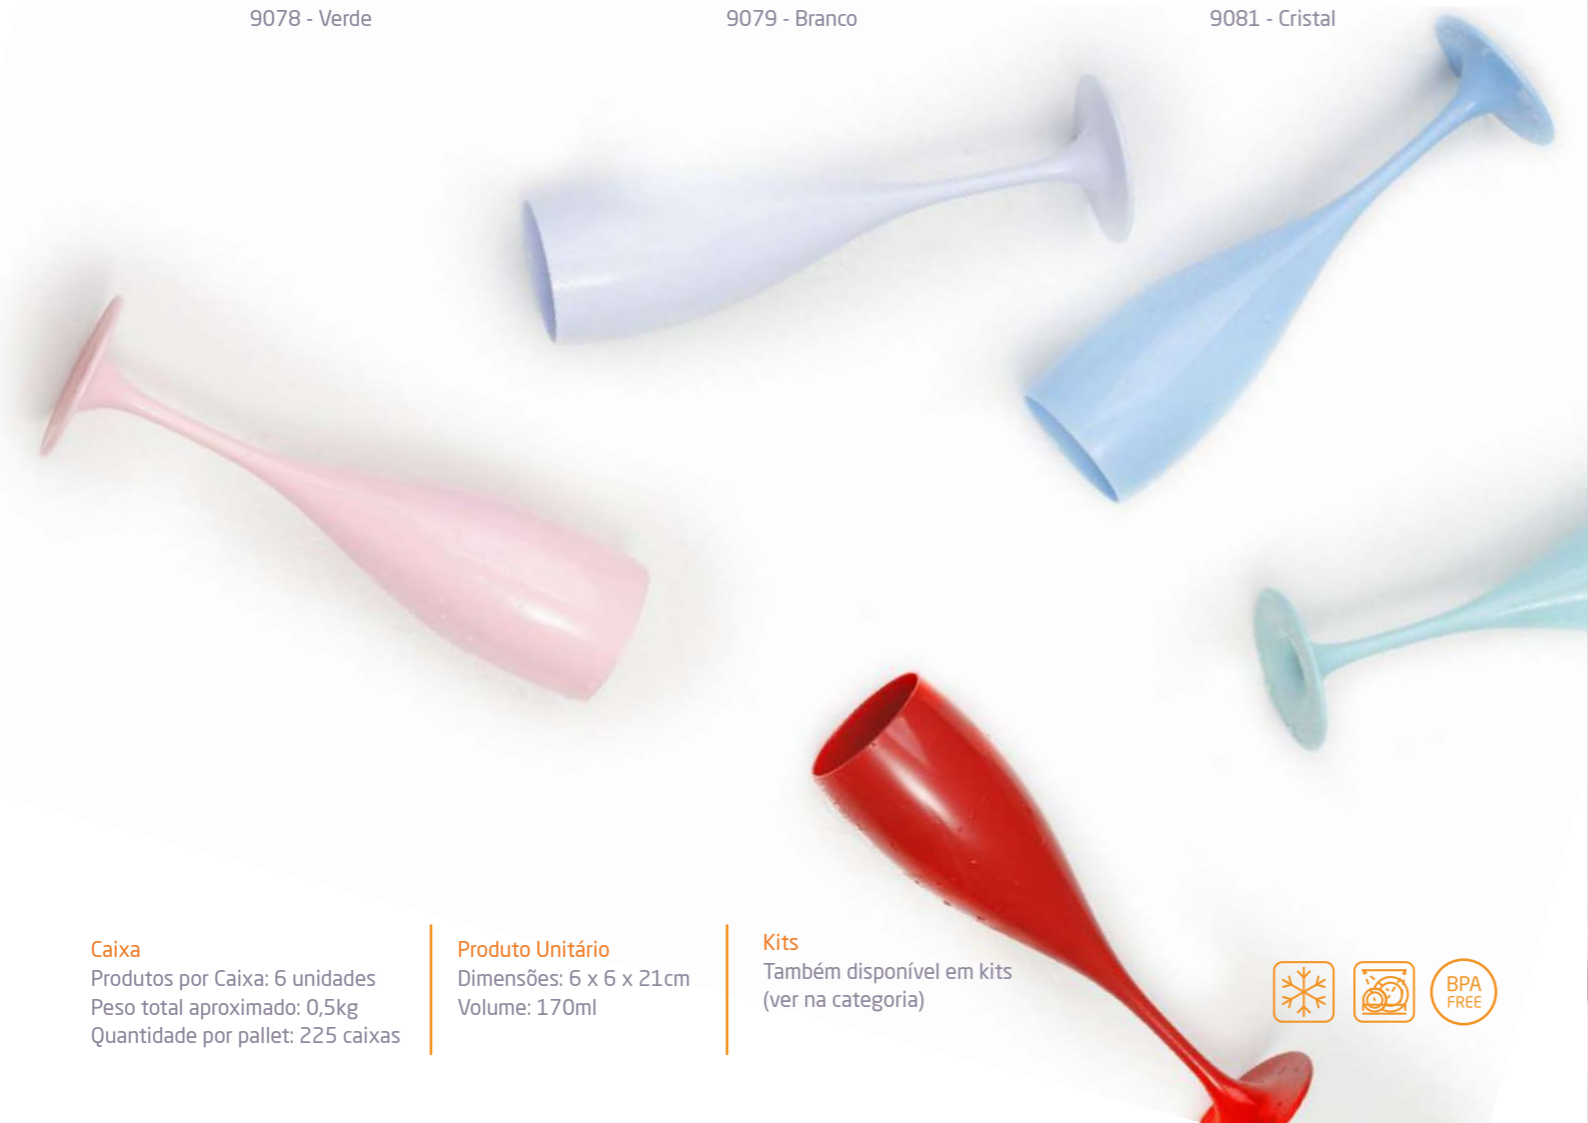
9078 - Verde

9079 - Branco

9081 - Cristal

Caixa
Produtos por Caixa: 6 unidades
Peso total aproximado: 0,5kg
Quantidade por pallet: 225 caixas

Produto Unitário
Dimensões: 6 x 6 x 21cm
Volume: 170ml

Kits
Também disponível em kits
(ver na categoria)

BPA
FREE